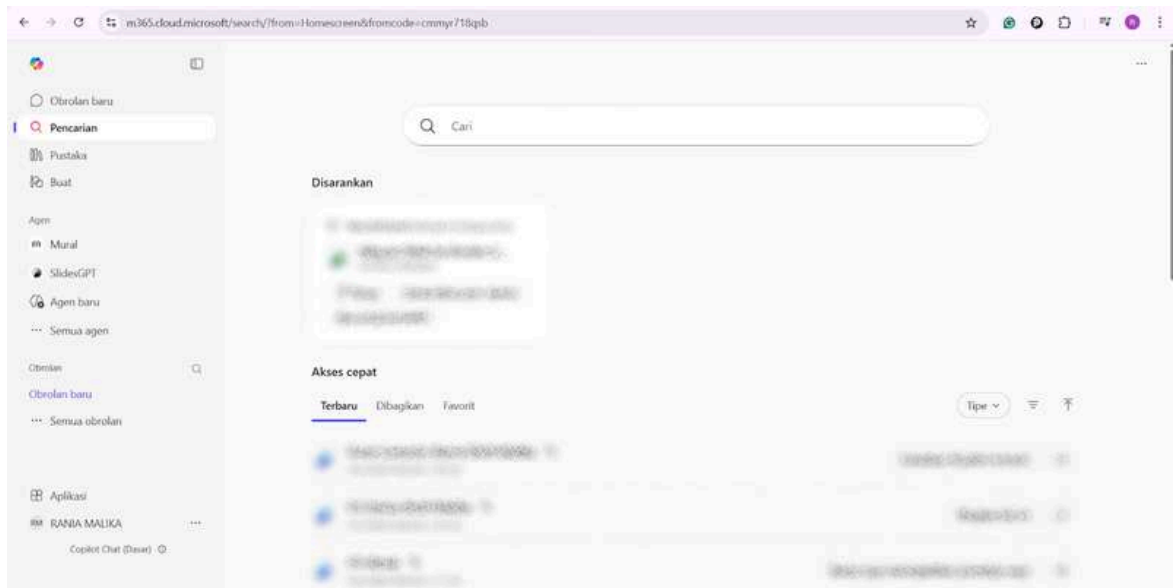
m365.cloud.microsoft/search/?from=Homescreen&fromcode=cmmyr718qsb

Obrolan baru
Pencarian
Pustaka
Buat

Agen
Mural
SlidesGPT
Agen baru
Semua agen

Obrolan
Obrolan baru
Semua obrolan

Aplikasi
RM RANIA MALIKA
Copilot Chat (Dasar)

Cari

Disarankan

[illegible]

Akses cepat

Terbaru Dibagikan Favorit

Tipe

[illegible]